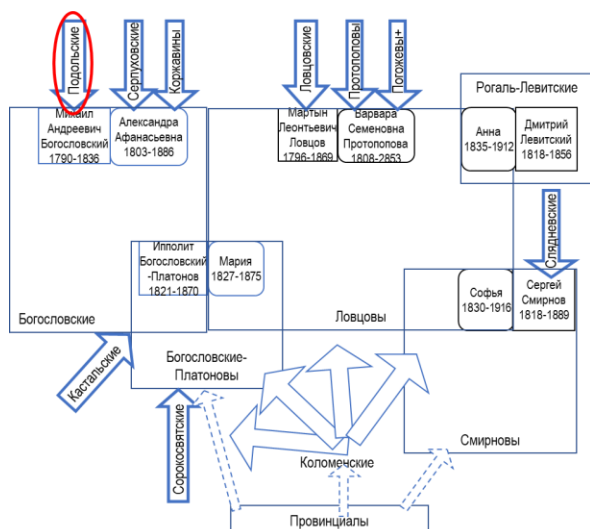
Подольские
Серпуховские
Коржавины
Ловцовские
Протопоповы
Погожевы+
Рогаль-Левитские

Михаил Андреевич Богословский 1790-1836
Александра Афанасьевна 1803-1886
Мартын Леонтьевич Ловцов 1796-1869
Варвара Семеновна Протопопова 1808-2853
Анна 1835-1912
Дмитрий Левитский 1818-1856

Сляндевские

Ипполит Богословский -Платонов 1821-1870
Мария 1827-1875
Софья 1830-1916
Сергей Смирнов 1818-1889

Богословские
Ловцовы
Кастальские
Богословские-Платоновы
Сорокосвятские
Коломенские
Смирновы
Провинциалы